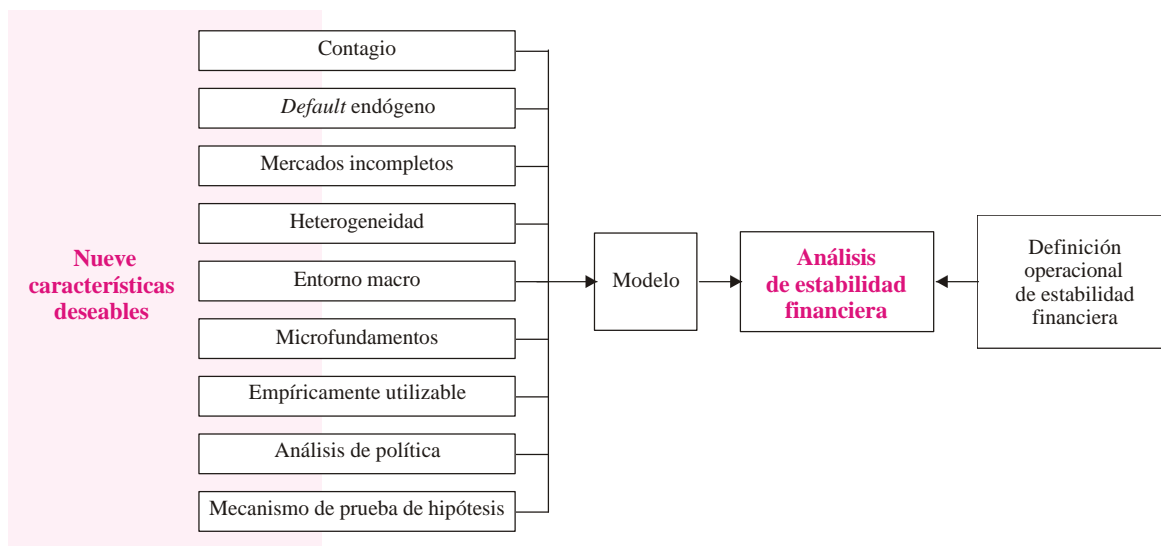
Nueve características deseables

Contagio

*Default* endógeno

Mercados incompletos

Heterogeneidad

Entorno macro

Microfundamentos

Empíricamente utilizable

Análisis de política

Mecanismo de prueba de hipótesis

Modelo

Análisis de estabilidad financiera

Definición operacional de estabilidad financiera